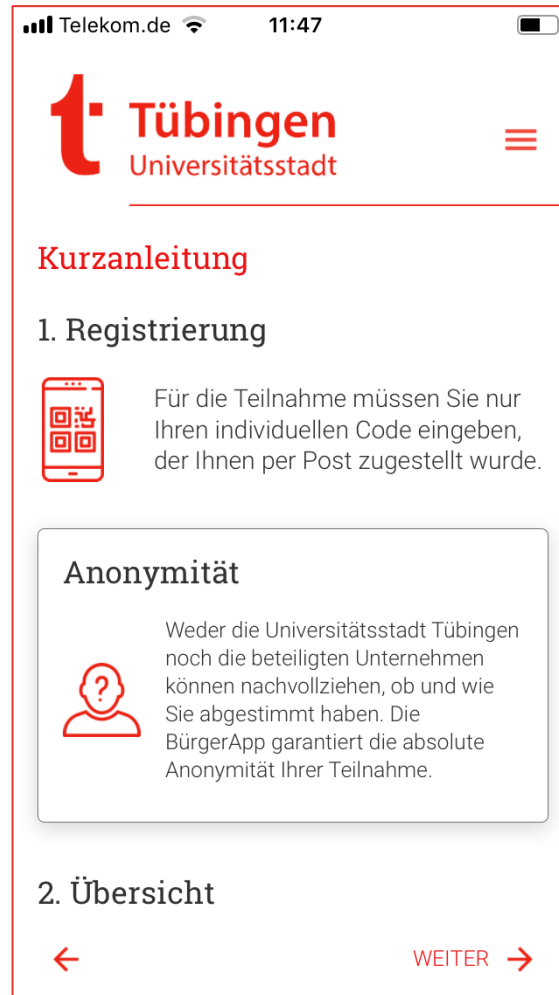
Telekom.de 11:47

Tübingen
Universitätsstadt

Kurzanleitung

1. Registrierung

Für die Teilnahme müssen Sie nur Ihren individuellen Code eingeben, der Ihnen per Post zugestellt wurde.

Anonymität

Weder die Universitätsstadt Tübingen noch die beteiligten Unternehmen können nachvollziehen, ob und wie Sie abgestimmt haben. Die BürgerApp garantiert die absolute Anonymität Ihrer Teilnahme.

2. Übersicht

WEITER